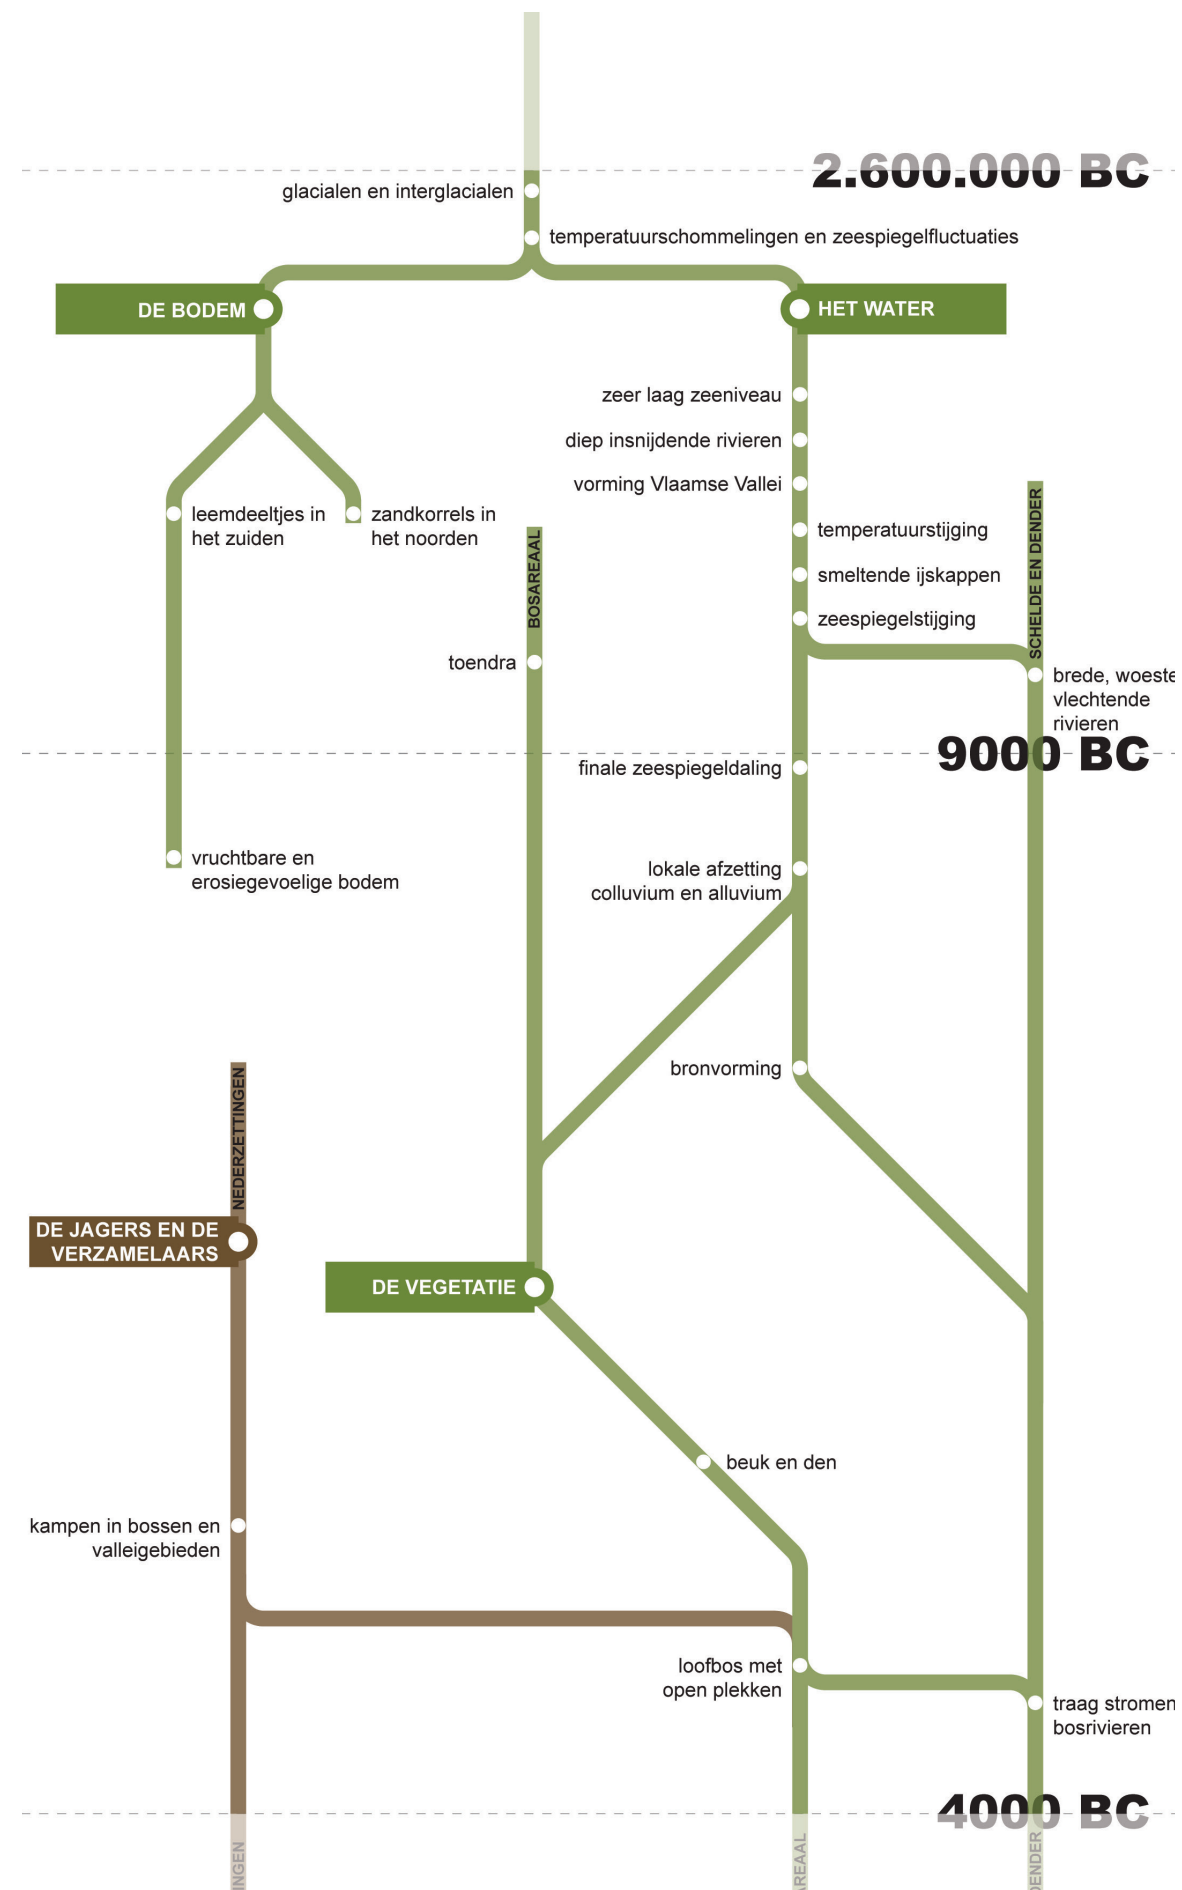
2.600.000 BC

glacialen en interglacialen

temperatuurschommelingen en zeespiegelfluctuaties

DE BODEM

HET WATER

zeer laag zeeniveau

diep insnijdende rivieren

vorming Vlaamse Vallei

leemdeeltjes in het zuiden

zandkorrels in het noorden

temperatuurstijging

smeltende ijskappen

zeespiegelstijging

BOSAREAAL

SCHELDE EN DENDER

toendra

brede, woeste vlechtende rivieren

9000 BC

finale zeespiegeldaling

vruchtbare en erosiegevoelige bodem

lokale afzetting colluvium en alluvium

bronvorming

NEDERZETTINGEN

DE JAGERS EN DE VERZAMELAARS

DE VEGETATIE

beuk en den

kampen in bossen en valleigebieden

loofbos met open plekken

traag stromen bosrivieren

4000 BC

NGEN

REAAL

DENDER